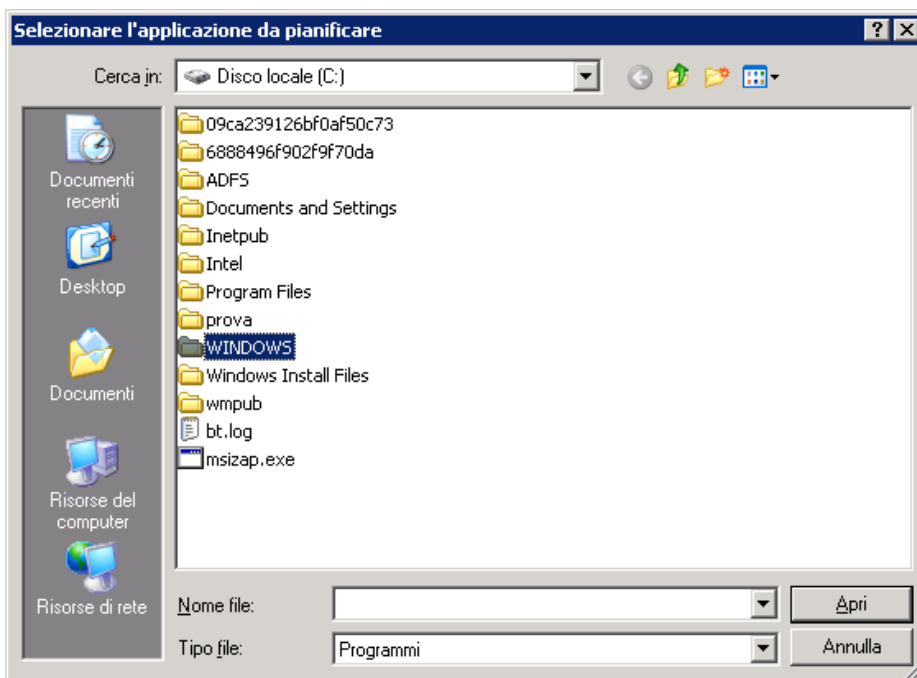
Selezionare l'applicazione da pianificare

?

Cerca in: Disco locale (C:)

Documenti recenti

Desktop

Documenti

Risorse del computer

Risorse di rete

09ca239126bf0af50c73
6888496f902f9f70da
ADFS
Documents and Settings
Inetpub
Intel
Program Files
prova
WINDOWS
Windows Install Files
wmpub
bt.log
msizap.exe

Nome file:

Tipo file: Programmi

Apri

Annulla